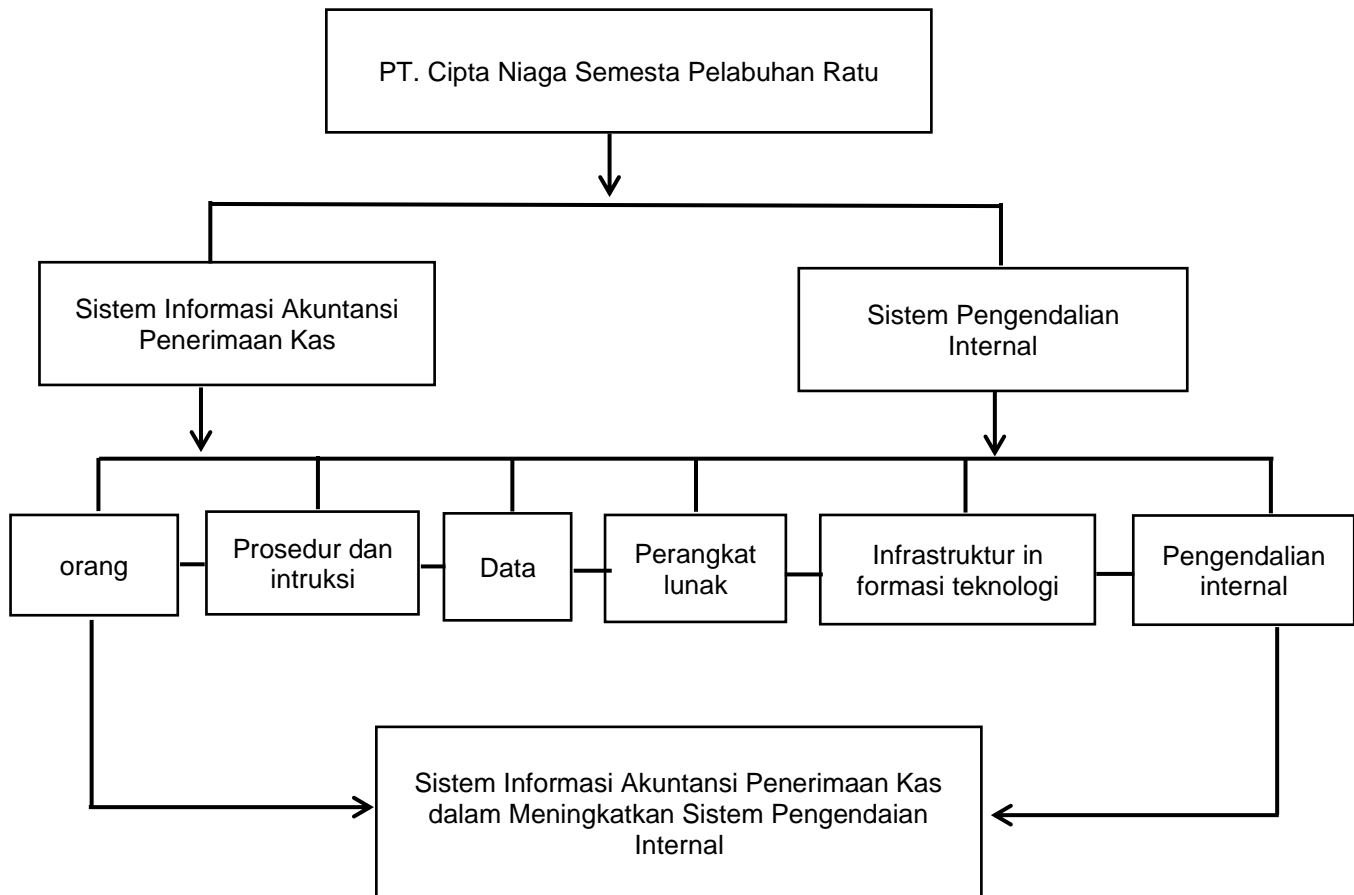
PT. Cipta Niaga Semesta Pelabuhan Ratu

Sistem Informasi Akuntansi Penerimaan Kas

Sistem Pengendalian Internal

orang

Prosedur dan intruksi

Data

Perangkat lunak

Infrastruktur in formasi teknologi

Pengendalian internal

Sistem Informasi Akuntansi Penerimaan Kas dalam Meningkatkan Sistem Pengendaian Internal